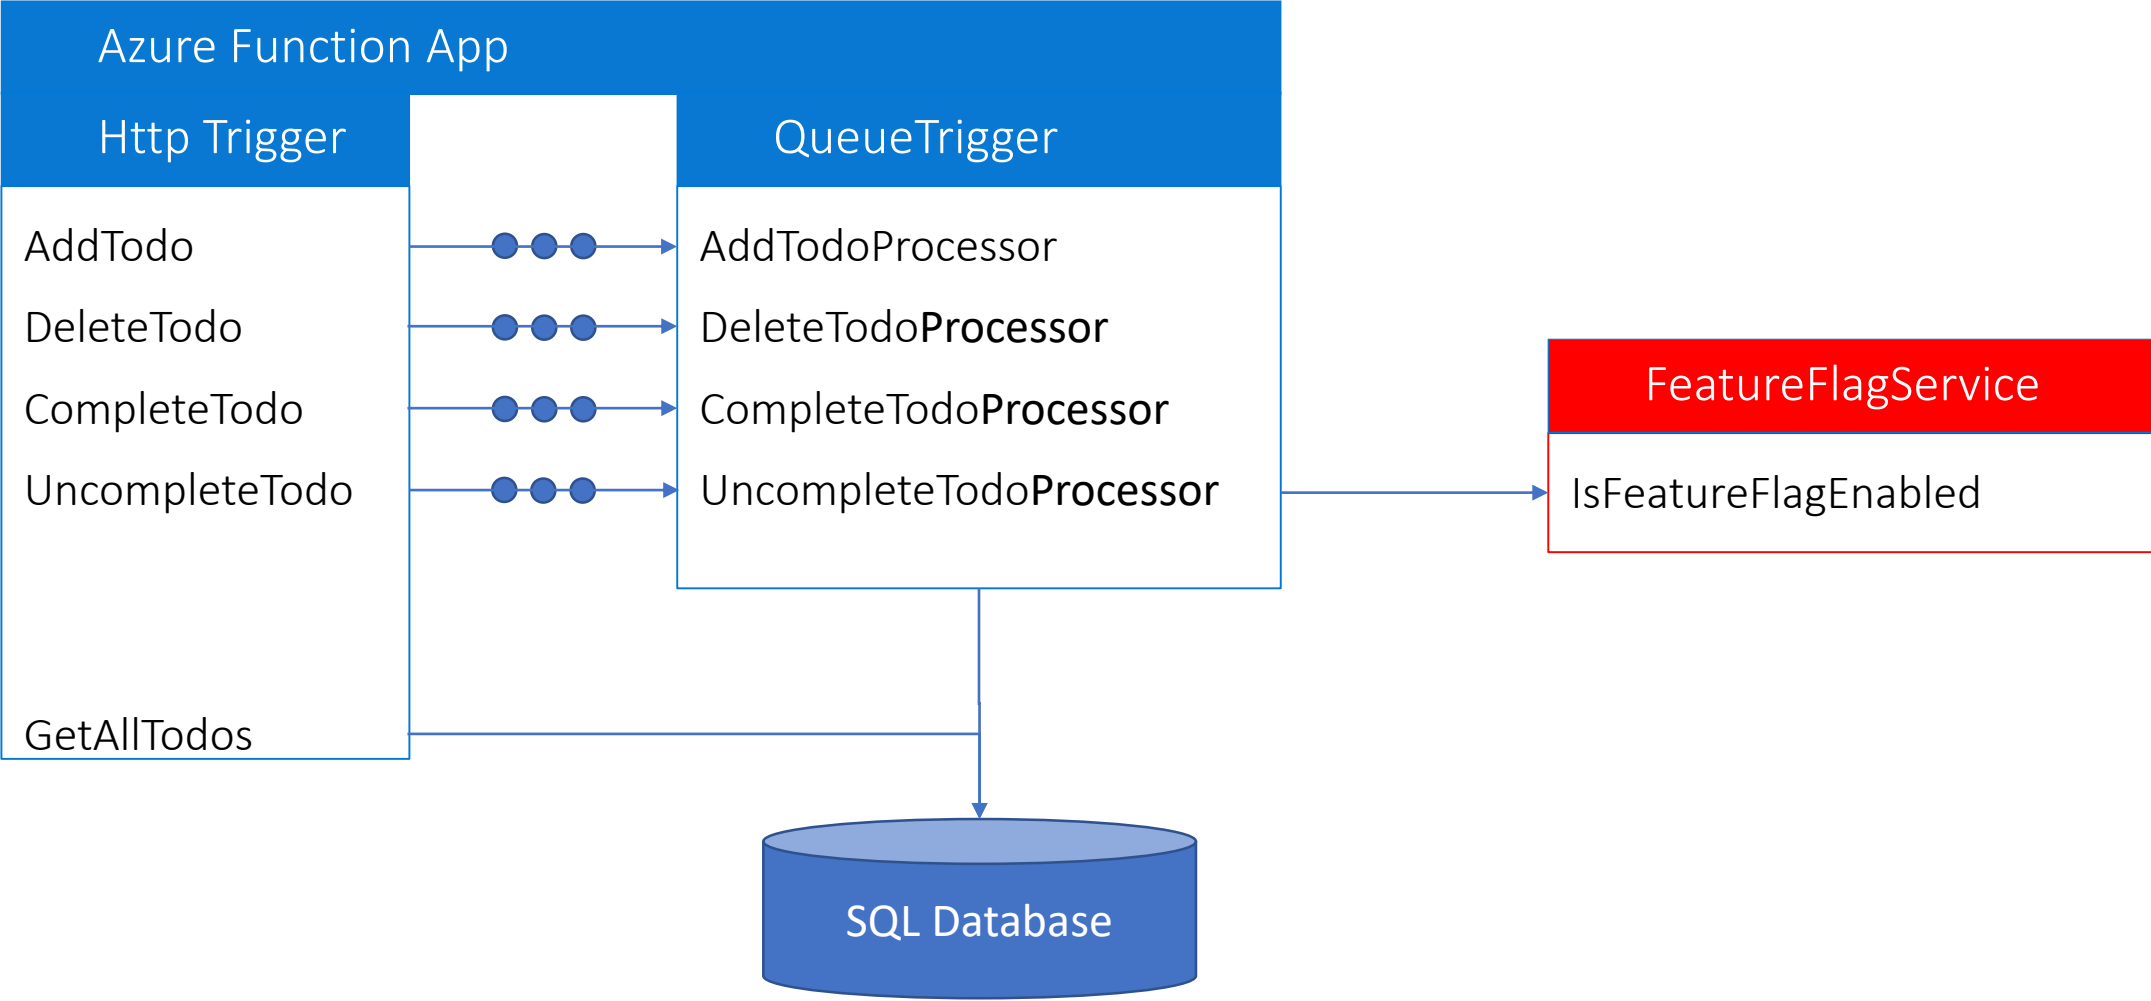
Azure Function App

Http Trigger

QueueTrigger

AddTodo
DeleteTodo
CompleteTodo
UncompleteTodo

GetAllTodos

AddTodoProcessor
DeleteTodoProcessor
CompleteTodoProcessor
UncompleteTodoProcessor

FeatureFlagService

IsFeatureFlagEnabled

SQL Database